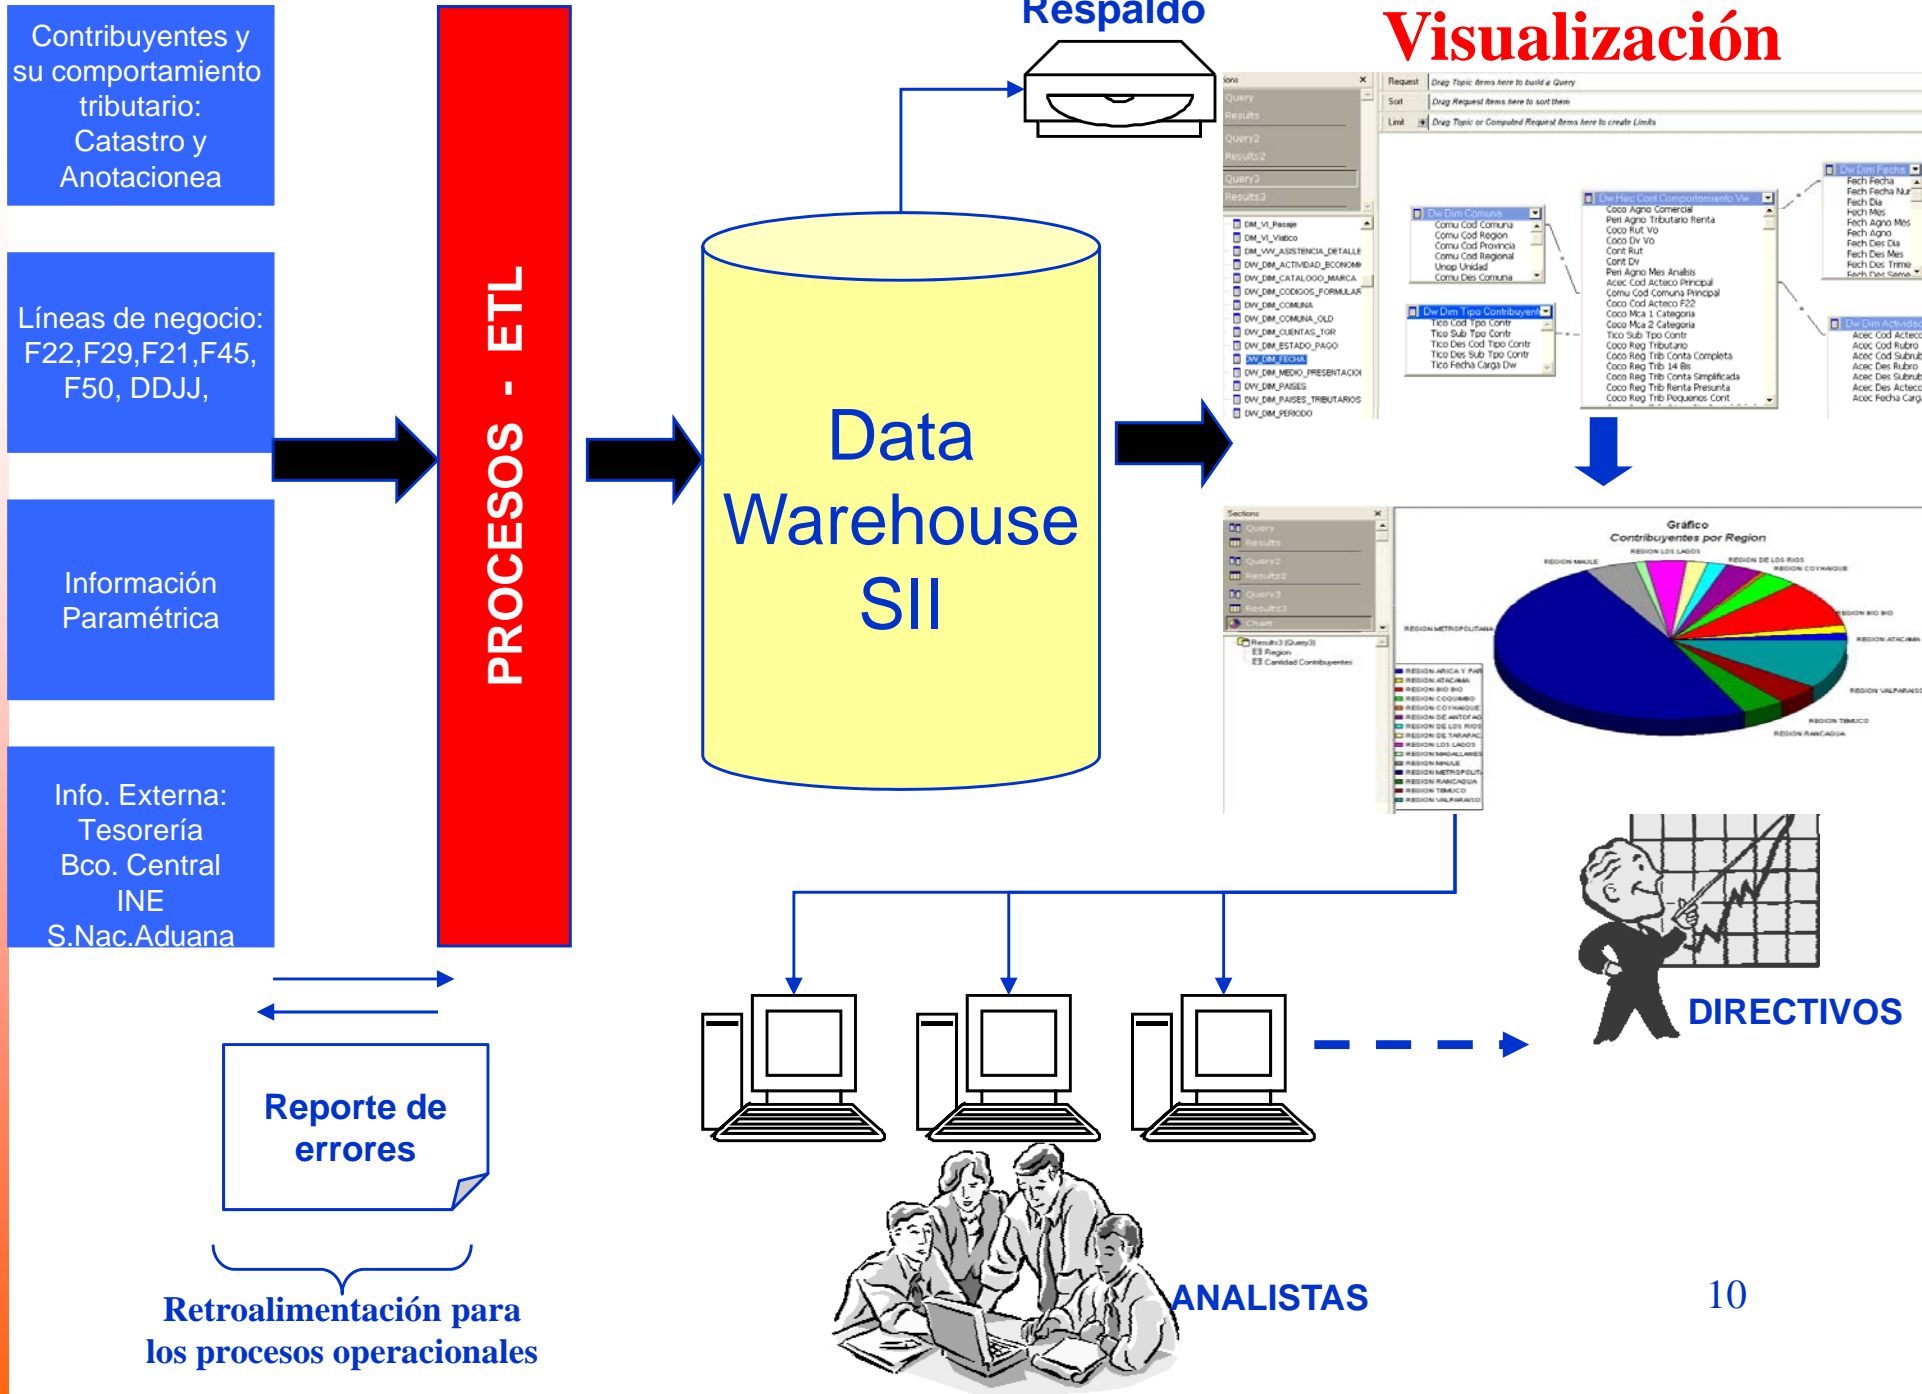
Contribuyentes y su comportamiento tributario: Catastro y Anotacionea

Líneas de negocio: F22,F29,F21,F45, F50, DDJJ,

Información Paramétrica

Info. Externa: Tesorería Bco. Central INE S.Nac.Aduana

PROCESOS - ETL

Respaldo

Data Warehouse SII

Visualización

Reporte de errores

Retroalimentación para los procesos operacionales

DIRECTIVOS

ANALISTAS

10